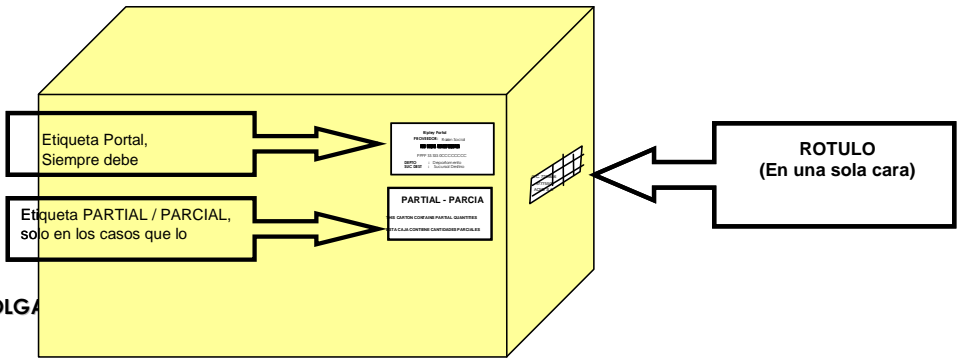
Etiqueta Portal,
Siempre debe

Etiqueta PARTIAL / PARCIAL,
solo en los casos que lo

Ripley Portal
PROVEEDOR : Razón Social
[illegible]
FPP# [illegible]
DEPTO : Departamento
SUC DEST : Sucursal Destino

PARTIAL - PARCIA
THIS CARTON CONTAINS PARTIAL QUANTITIES
ESTA CAJA CONTIENE CANTIDADES PARCIALES

ROTULO
(En una sola cara)

OLGA